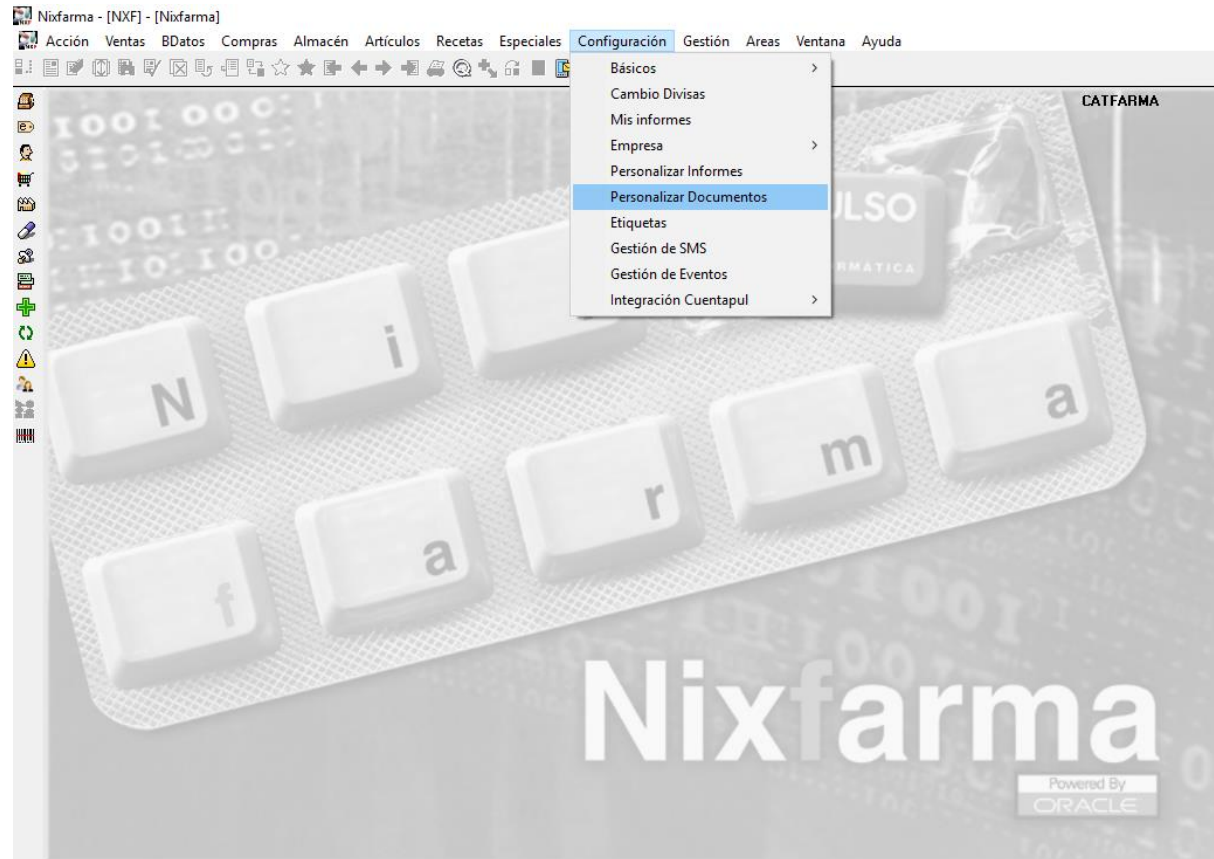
Nixfarma - [NXF] - [Nixfarma]

Acción Ventas BDatos Compras Almacén Artículos Recetas Especiales Configuración Gestión Areas Ventana Ayuda

Básicos
Cambio Divisas
Mis informes
Empresa
Personalizar Informes
Personalizar Documentos
Etiquetas
Gestión de SMS
Gestión de Eventos
Integración Cuentapul

CATFARMA

ULSO
RMATICA

N i f a r m a

Nixfarma
Powered By
ORACLE